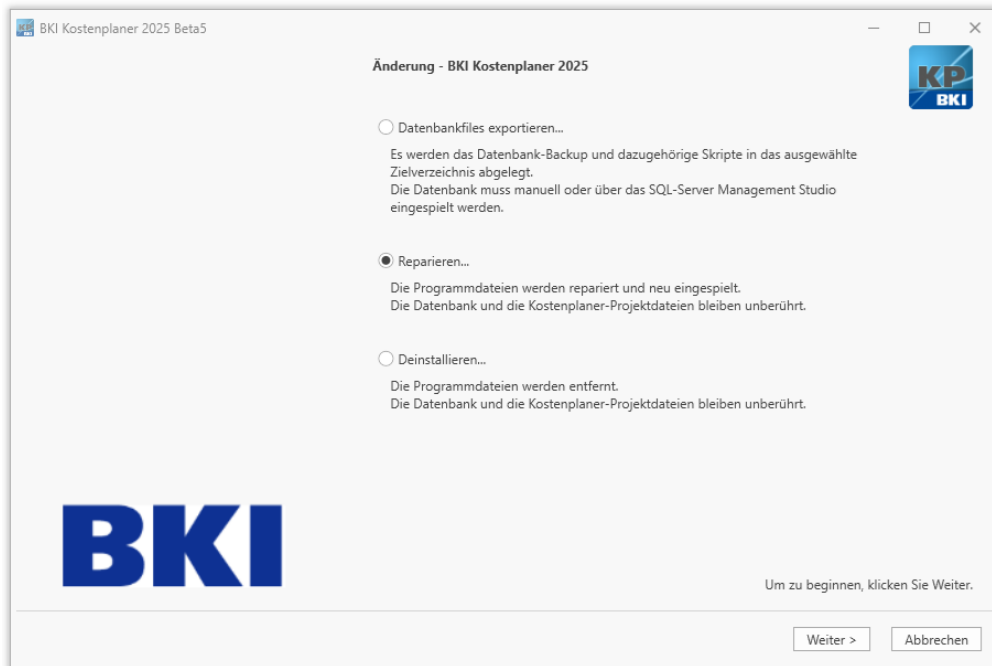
BKI Kostenplaner 2025 Beta5

Änderung - BKI Kostenplaner 2025

KP BKI

Datenbankfiles exportieren...

Es werden das Datenbank-Backup und dazugehörige Skripte in das ausgewählte Zielverzeichnis abgelegt.
Die Datenbank muss manuell oder über das SQL-Server Management Studio eingespielt werden.

Reparieren...

Die Programmdateien werden repariert und neu eingespielt.
Die Datenbank und die Kostenplaner-Projektdateien bleiben unberührt.

Deinstallieren...

Die Programmdateien werden entfernt.
Die Datenbank und die Kostenplaner-Projektdateien bleiben unberührt.

BKI

Um zu beginnen, klicken Sie Weiter.

Weiter >

Abbrechen